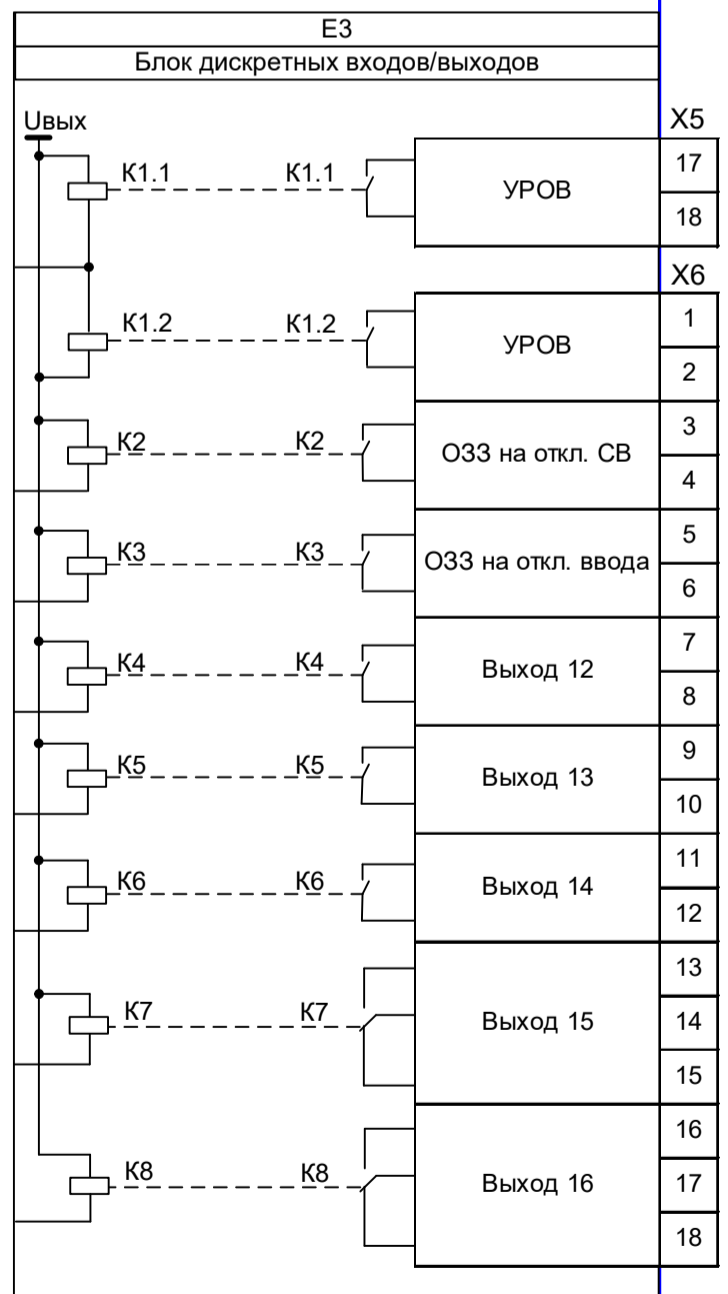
E3

Блок дискретных входов/выходов

Uвых

X5

K1.1 K1.1 УРОВ 17 18

X6

K1.2 K1.2 УРОВ 1 2

K2 K2 ОЗЗ на откл. СВ 3 4

K3 K3 ОЗЗ на откл. ввода 5 6

K4 K4 Выход 12 7 8

K5 K5 Выход 13 9 10

K6 K6 Выход 14 11 12

K7 K7 Выход 15 13 14 15

K8 K8 Выход 16 16 17 18